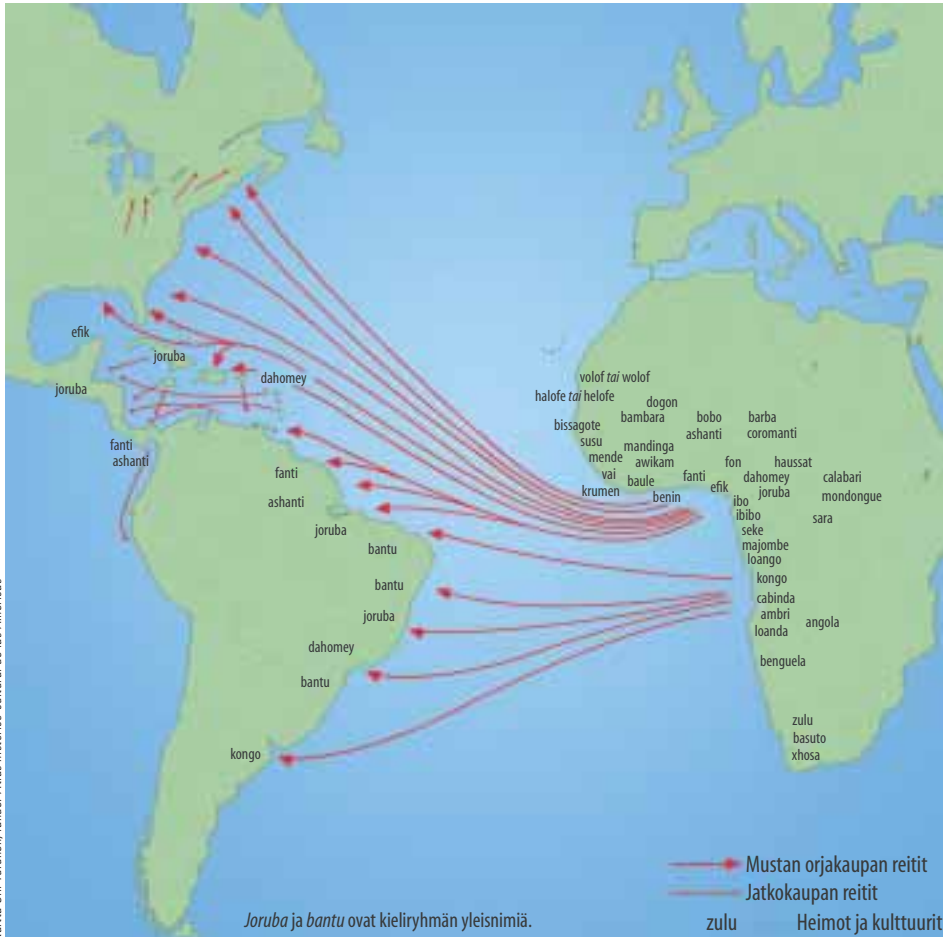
efik

joruba

joruba

dahomey

fanti
ashanti

fanti

ashanti

joruba

bantu

bantu

joruba

dahomey

bantu

kongo

volof *tai* wolof
halofe *tai* helofe
dogon
bambara
bobo
barba
bissagote
ashanti
coromanti
susu
mandinga
mende
awikam
vai
baule
fanti
fon
dahomey
haussat
krumen
benin
efik
joruba
calabari
ibo
mondongue
ibibo
seke
sara
majombe
loango
kongo
cabinda
ambri
loanda
angola
benguela
zulu
basuto
xhosa

Mustan orjakaupan reitit
Jatkokaupan reitit
zulu Heimot ja kulttuurit

*Joruba* ja *bantu* ovat kieliryhmän yleisnimiä.

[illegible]